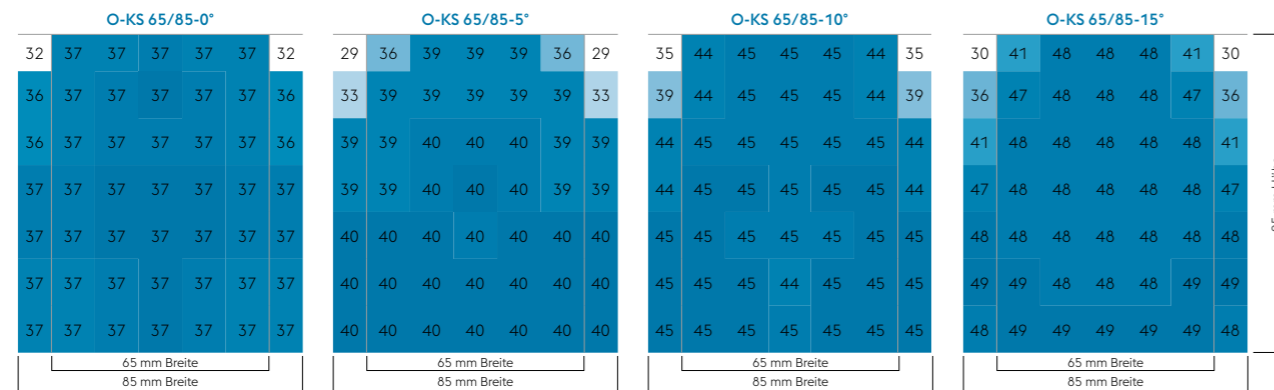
O-KS 65/85-0°

| 32 | 37 | 37 | 37 | 37 | 37 | 32 |
|---|---|---|---|---|---|---|
| 36 | 37 | 37 | 37 | 37 | 37 | 36 |
| 36 | 37 | 37 | 37 | 37 | 37 | 36 |
| 37 | 37 | 37 | 37 | 37 | 37 | 37 |
| 37 | 37 | 37 | 37 | 37 | 37 | 37 |
| 37 | 37 | 37 | 37 | 37 | 37 | 37 |
| 37 | 37 | 37 | 37 | 37 | 37 | 37 |

65 mm Breite
85 mm Breite

O-KS 65/85-5°

| 29 | 36 | 39 | 39 | 39 | 36 | 29 |
|---|---|---|---|---|---|---|
| 33 | 39 | 39 | 39 | 39 | 39 | 33 |
| 39 | 39 | 40 | 40 | 40 | 39 | 39 |
| 39 | 39 | 40 | 40 | 40 | 39 | 39 |
| 40 | 40 | 40 | 40 | 40 | 40 | 40 |
| 40 | 40 | 40 | 40 | 40 | 40 | 40 |
| 40 | 40 | 40 | 40 | 40 | 40 | 40 |

65 mm Breite
85 mm Breite

O-KS 65/85-10°

| 35 | 44 | 45 | 45 | 45 | 44 | 35 |
|---|---|---|---|---|---|---|
| 39 | 44 | 45 | 45 | 45 | 44 | 39 |
| 44 | 45 | 45 | 45 | 45 | 45 | 44 |
| 44 | 45 | 45 | 45 | 45 | 45 | 44 |
| 45 | 45 | 45 | 45 | 45 | 45 | 45 |
| 45 | 45 | 45 | 44 | 45 | 45 | 45 |
| 45 | 45 | 45 | 45 | 45 | 45 | 45 |

65 mm Breite
85 mm Breite

O-KS 65/85-15°

| 30 | 41 | 48 | 48 | 48 | 41 | 30 |
|---|---|---|---|---|---|---|
| 36 | 47 | 48 | 48 | 48 | 47 | 36 |
| 41 | 48 | 48 | 48 | 48 | 48 | 41 |
| 47 | 48 | 48 | 48 | 48 | 48 | 47 |
| 48 | 48 | 48 | 48 | 48 | 48 | 48 |
| 49 | 49 | 48 | 48 | 48 | 49 | 49 |
| 48 | 49 | 49 | 49 | 49 | 49 | 48 |

65 mm Breite
85 mm Breite